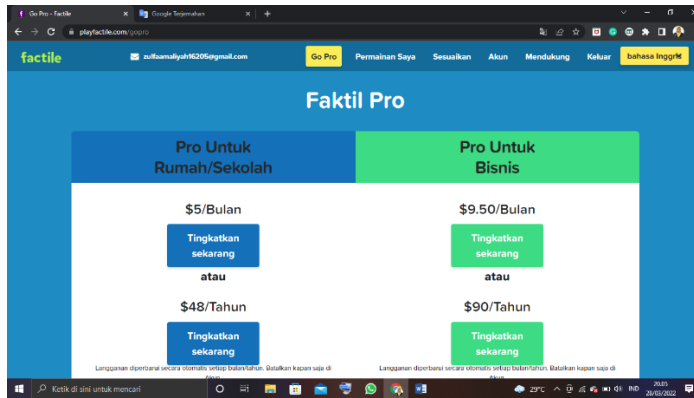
Go Pro - Factile
Google Terjemahan
playfactile.com/gopro

factile
zulfaamaliyah16205@gmail.com
Go Pro
Permainan Saya
Sesuaikan
Akun
Mendukung
Keluar
bahasa Inggris

Faktil Pro

| Pro Untuk Rumah/Sekolah | Pro Untuk Bisnis |
|---|---|
| $5/Bulan | $9.50/Bulan |
| Tingkatkan sekarang | Tingkatkan sekarang |
| atau | atau |
| $48/Tahun | $90/Tahun |
| Tingkatkan sekarang | Tingkatkan sekarang |
| Langganan diperbarui secara otomatis setiap bulan/tahun. Batalkan kapan saja di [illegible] | Langganan diperbarui secara otomatis setiap bulan/tahun. Batalkan kapan saja di Akun |

Ketik di sini untuk mencari
29°C
IND
20.05
28/03/2022